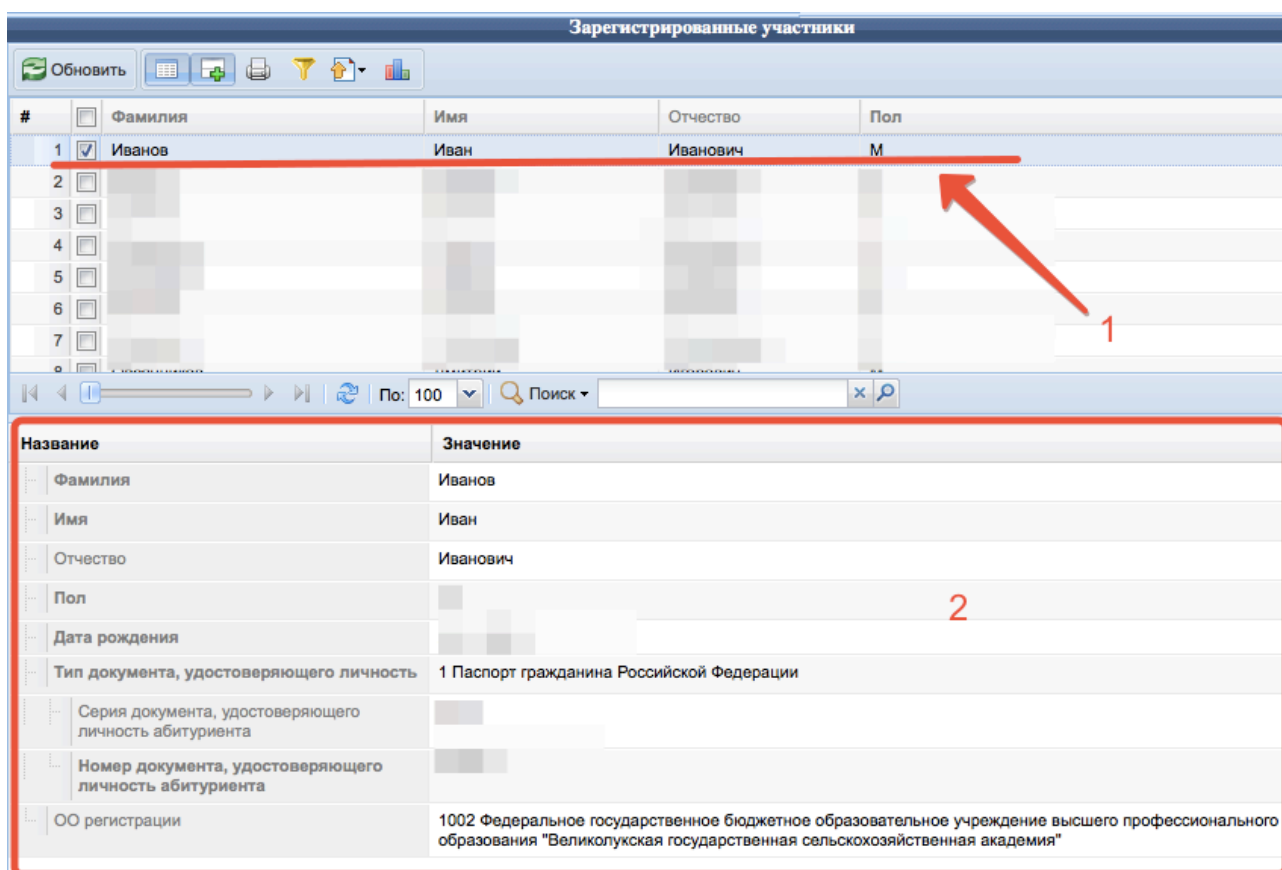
Зарегистрированные участники

Обновить

| # | | Фамилия | Имя | Отчество | Пол |
|---|---|---|---|---|---|
| 1 | ☑ | Иванов | Иван | Иванович | М |
| 2 | ☐ | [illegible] | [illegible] | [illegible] | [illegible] |
| 3 | ☐ | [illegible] | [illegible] | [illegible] | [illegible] |
| 4 | ☐ | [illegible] | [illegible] | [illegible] | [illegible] |
| 5 | ☐ | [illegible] | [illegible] | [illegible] | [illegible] |
| 6 | ☐ | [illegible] | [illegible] | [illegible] | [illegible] |
| 7 | ☐ | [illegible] | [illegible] | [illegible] | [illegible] |

1

По: 100 Поиск

| Название | Значение |
|---|---|
| Фамилия | Иванов |
| Имя | Иван |
| Отчество | Иванович |
| Пол | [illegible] |
| Дата рождения | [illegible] |
| Тип документа, удостоверяющего личность | 1 Паспорт гражданина Российской Федерации |
| Серия документа, удостоверяющего личность абитуриента | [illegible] |
| Номер документа, удостоверяющего личность абитуриента | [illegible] |
| ОО регистрации | 1002 Федеральное государственное бюджетное образовательное учреждение высшего профессионального образования "Великолукская государственная сельскохозяйственная академия" |

2